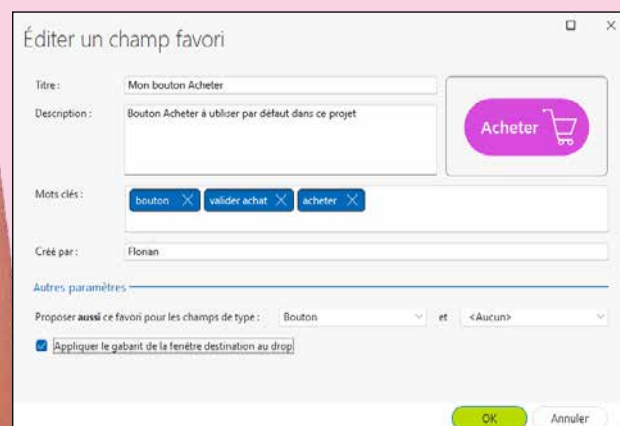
Éditer un champ favori

Titre : Mon bouton Acheter

Description : Bouton Acheter à utiliser par défaut dans ce projet

Acheter

Mots clés : bouton valider achat acheter

Créé par : Flonan

Autres paramètres

Proposer **aussi** ce favori pour les champs de type : Bouton et <Aucun>

Appliquer le gabarit de la fenêtre destination au drop

OK Annuler